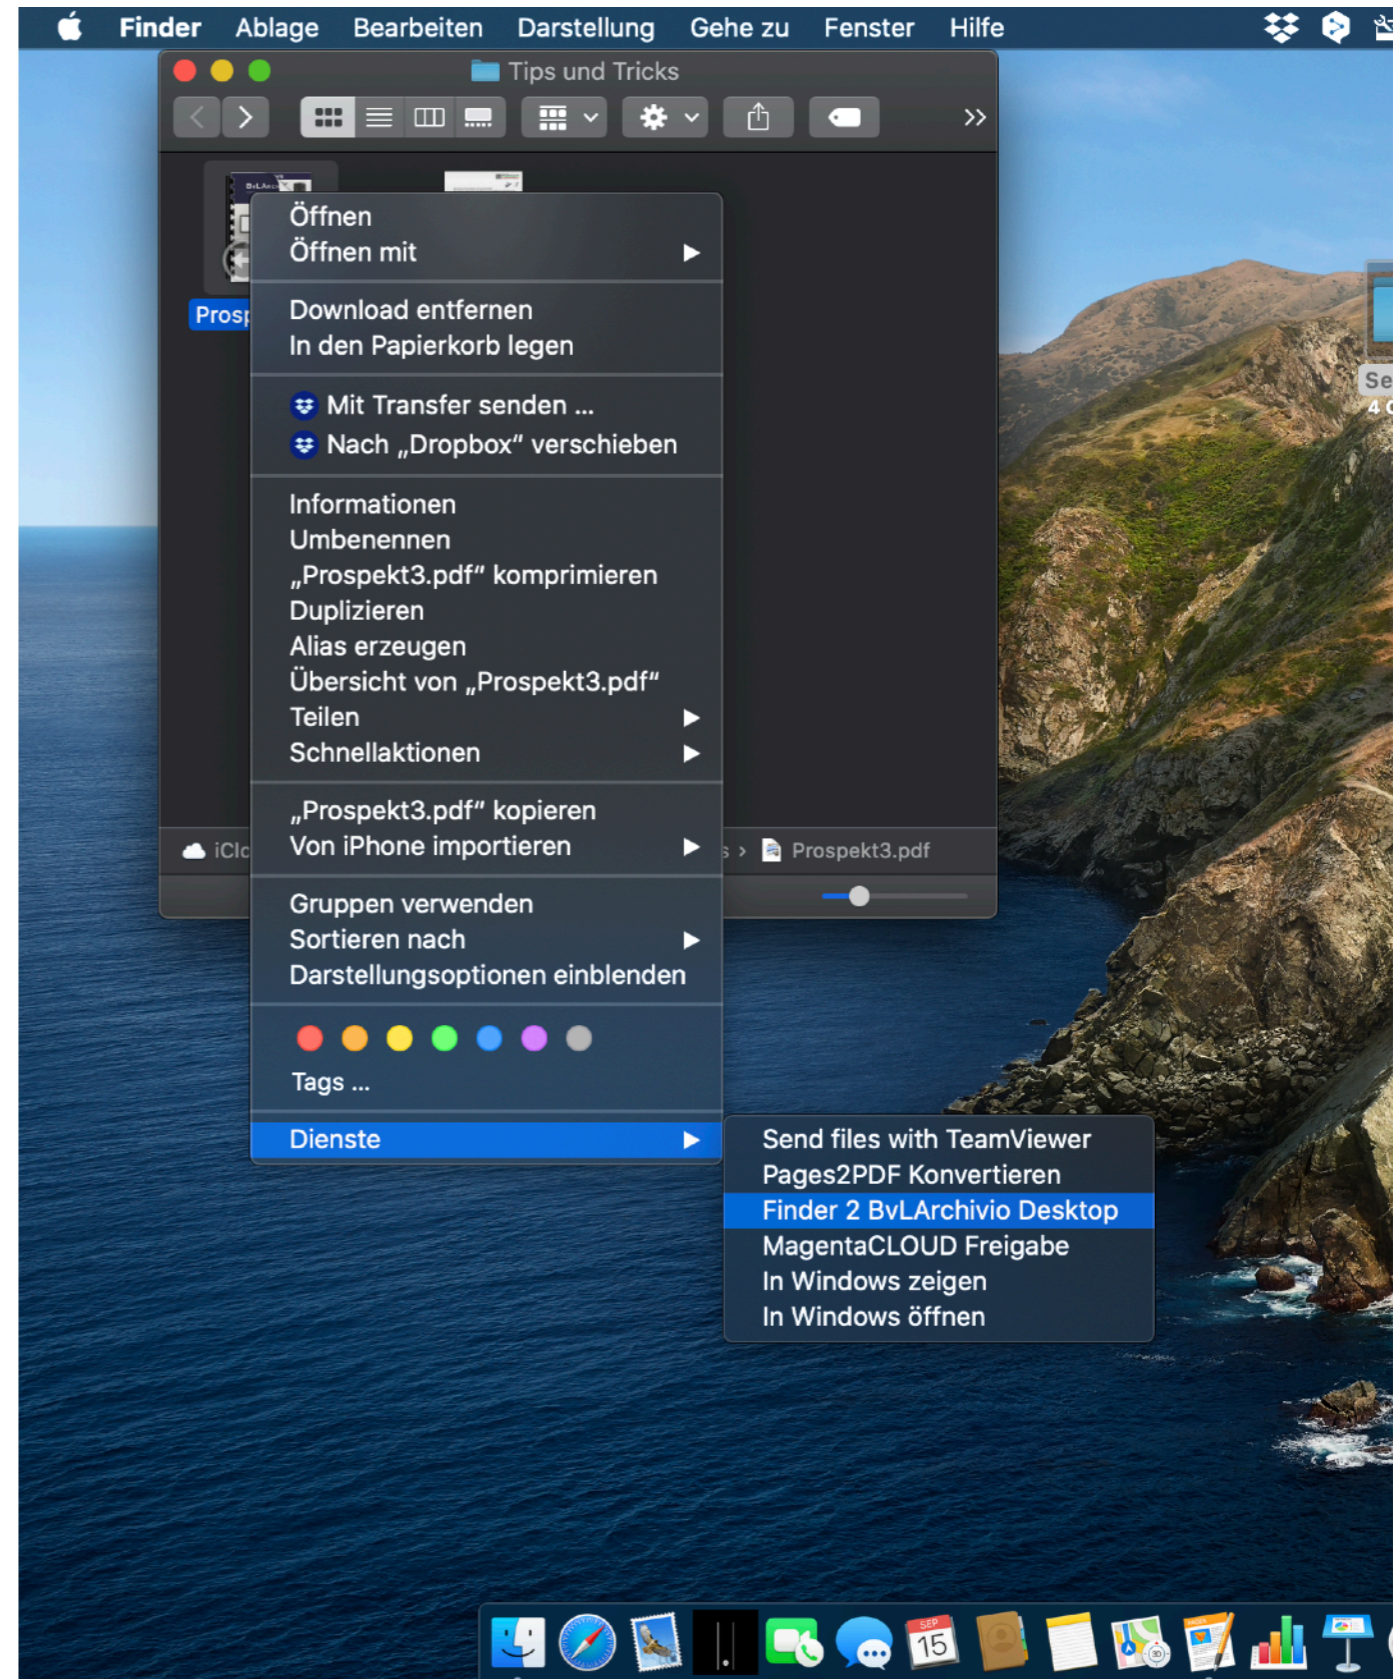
Finder Ablage Bearbeiten Darstellung Gehe zu Fenster Hilfe

Tips und Tricks

Prosp

Öffnen
Öffnen mit

Download entfernen
In den Papierkorb legen

Mit Transfer senden ...
Nach „Dropbox“ verschieben

Informationen
Umbenennen
„Prospekt3.pdf“ komprimieren
Duplizieren
Alias erzeugen
Übersicht von „Prospekt3.pdf“
Teilen
Schnellaktionen

„Prospekt3.pdf“ kopieren
Von iPhone importieren

Gruppen verwenden
Sortieren nach
Darstellungsoptionen einblenden

Tags ...

Dienste

Send files with TeamViewer
Pages2PDF Konvertieren
Finder 2 BvLArchivio Desktop
MagentaCLOUD Freigabe
In Windows zeigen
In Windows öffnen

iClo

Prospekt3.pdf

Se
4

SEP
15